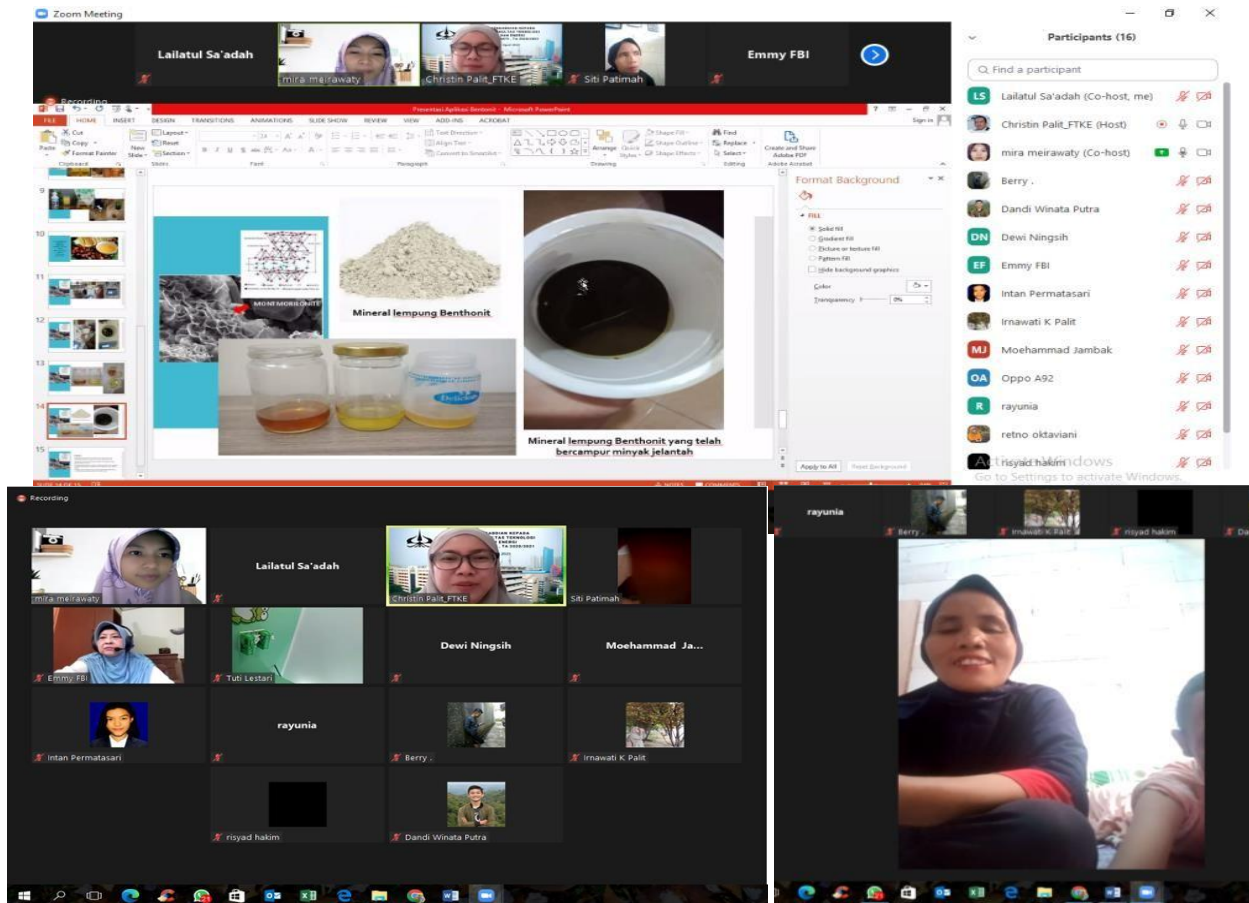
Zoom Meeting

Lailatul Sa'adah
mira meirawaty
Christin Palit_FTKE
Siti Patimah
Emmy FBI

Recording

Presentasi Aplikasi Bentonit - Microsoft PowerPoint

FILE HOME INSERT DESIGN TRANSITIONS ANIMATIONS SLIDE SHOW REVIEW VIEW ADD-INS ACROBAT

MONTMORILONITE

Mineral lempung Benthonit

Mineral lempung Benthonit yang telah bercampur minyak jelantah

Format Background

FILL
Solid fill
Gradient fill
Picture or texture fill
Pattern fill
Hide background graphics
Color
Transparency 0%

Apply to All Reset Background

Participants (16)

Find a participant

Lailatul Sa'adah (Co-host, me)
Christin Palit_FTKE (Host)
mira meirawaty (Co-host)
Berry .
Dandi Winata Putra
Dewi Ningsih
Emmy FBI
Intan Permatasari
Irnawati K Palit
Moehammad Jambak
Oppo A92
rayunia
retno oktaviani
risyad hakim

Activate Windows
Go to Settings to activate Windows.

Recording

mira meirawaty
Lailatul Sa'adah
Christin Palit_FTKE
Siti Patimah
Emmy FBI
Tuti Lestari
Dewi Ningsih
Moehammad Ja...
Intan Permatasari
rayunia
Berry .
Irnawati K Palit
risyad hakim
Dandi Winata Putra

rayunia
Berry .
Irnawati K Palit
risyad hakim